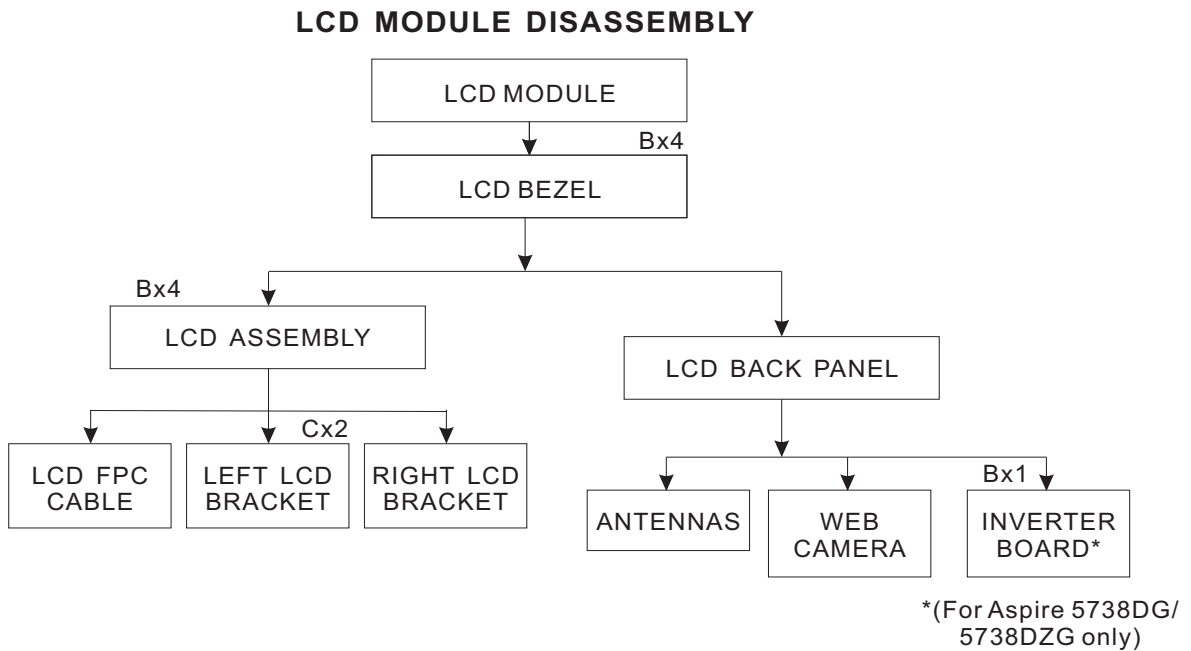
LCD MODULE DISASSEMBLY

LCD MODULE

Bx4

LCD BEZEL

Bx4

LCD ASSEMBLY

LCD BACK PANEL

Cx2

LCD FPC CABLE

LEFT LCD BRACKET

RIGHT LCD BRACKET

Bx1

ANTENNAS

WEB CAMERA

INVERTER BOARD*

*(For Aspire 5738DG/ 5738DZG only)